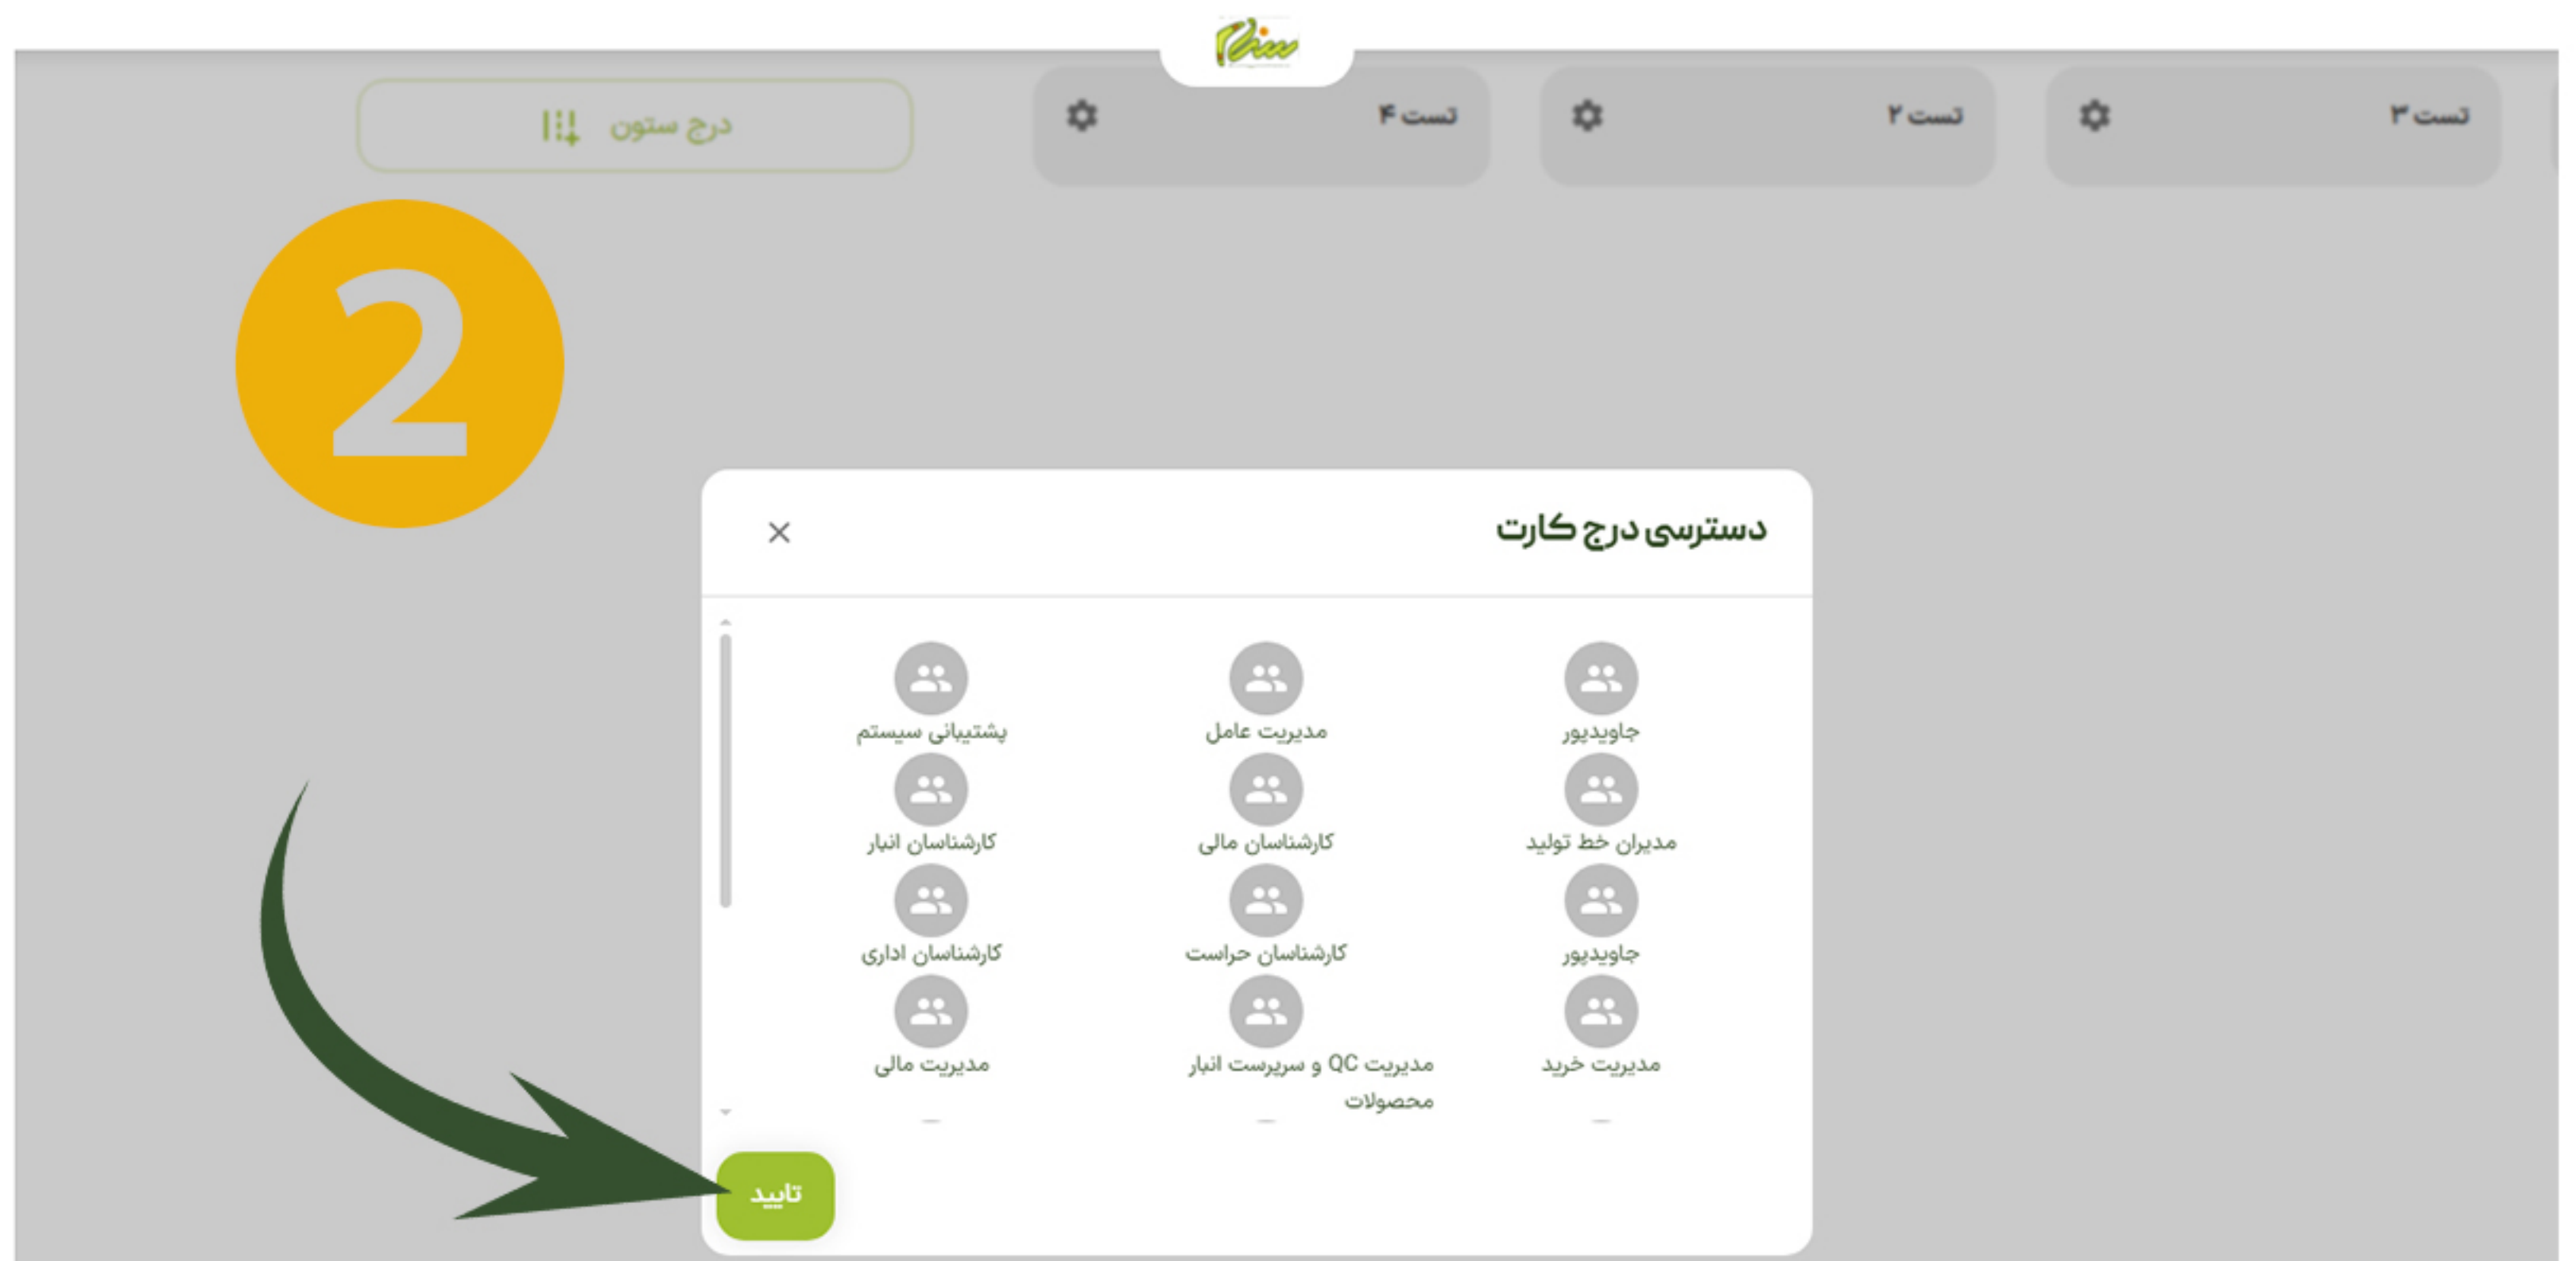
سنام

تست ۳

تست ۲

تست ۴

درج ستون

2

دسترسی درج کارت

×

جاویدپور

مدیریت عامل

پشتیبانی سیستم

مدیران خط تولید

کارشناسان مالی

کارشناسان انبار

جاویدپور

کارشناسان حراست

کارشناسان اداری

مدیریت خرید

مدیریت QC و سرپرست انبار محصولات

مدیریت مالی

تایید